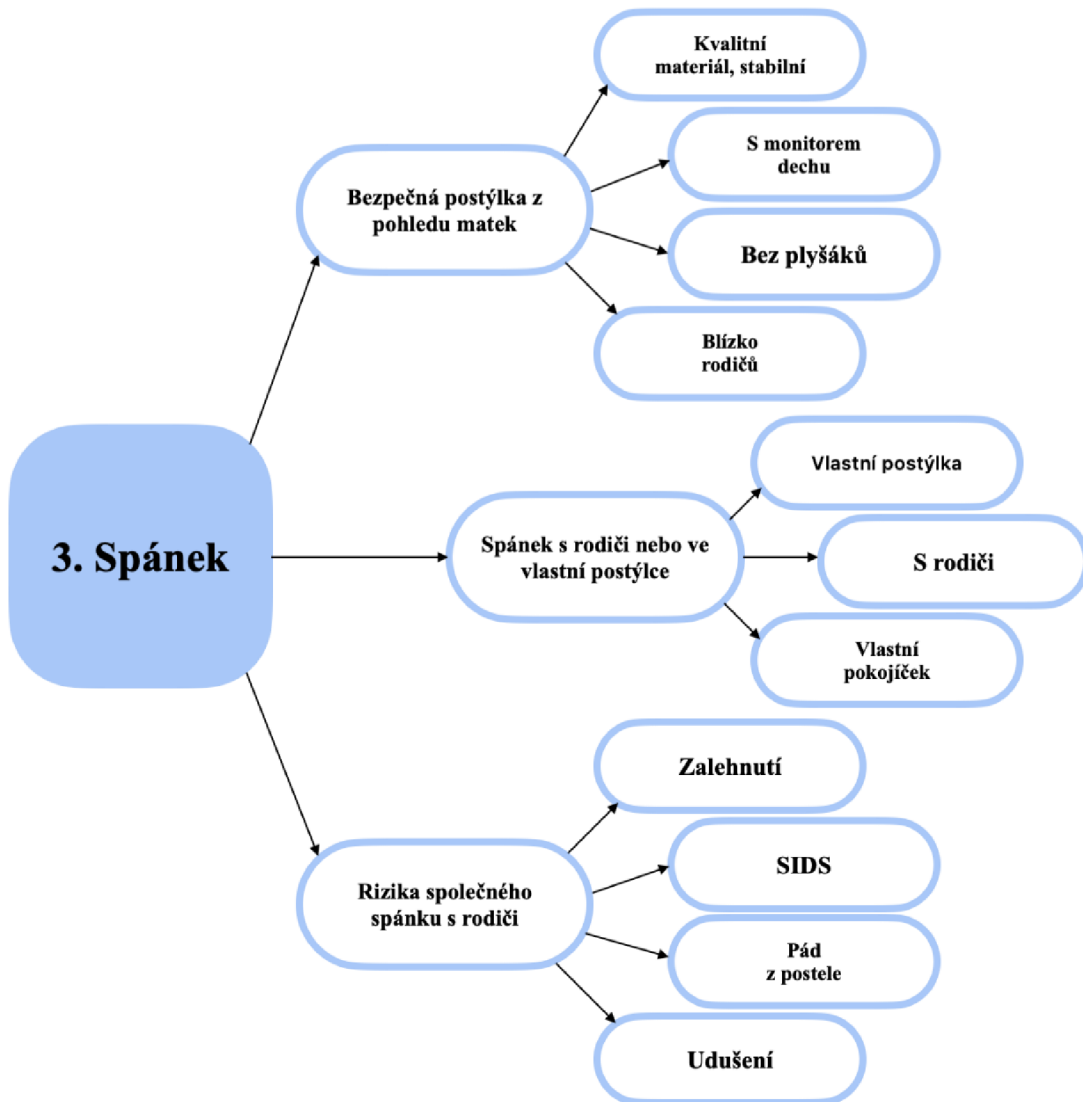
3. Spánek

Bezpečná postýlka z pohledu matek

Kvalitní materiál, stabilní

S monitorem dechu

Bez plyšáků

Blízko rodičů

Spánek s rodiči nebo ve vlastní postýlce

Vlastní postýlka

S rodiči

Vlastní pokojíček

Rizika společného spánku s rodiči

Zalehnutí

SIDS

Pád z postele

Udušení